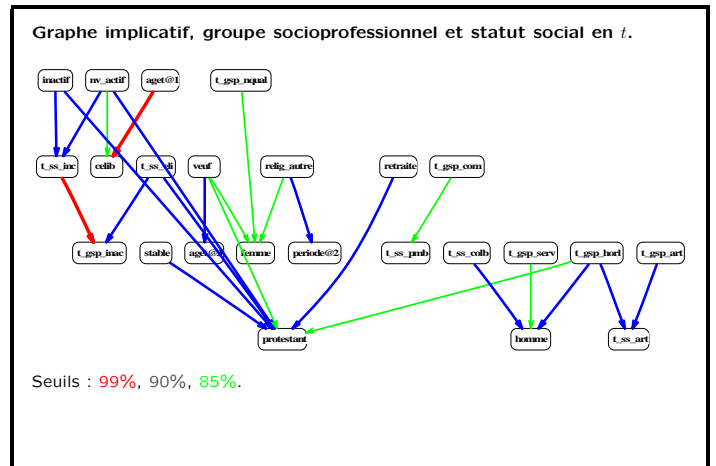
Graphe implicatif, groupe socioprofessionnel et statut social en $t$.

inactif
nv_actif
aget@1
t_gsp_nqual
t_ss_inc
celib
t_ss_di
veuf
relig_autre
retraite
t_gsp_com
t_gsp_inac
stable
age@3
femme
periode@2
t_ss_pmb
t_ss_colb
t_gsp_serv
t_gsp_horl
t_gsp_art
protestant
homme
t_ss_art

Seuils : 99%, 90%, 85%.